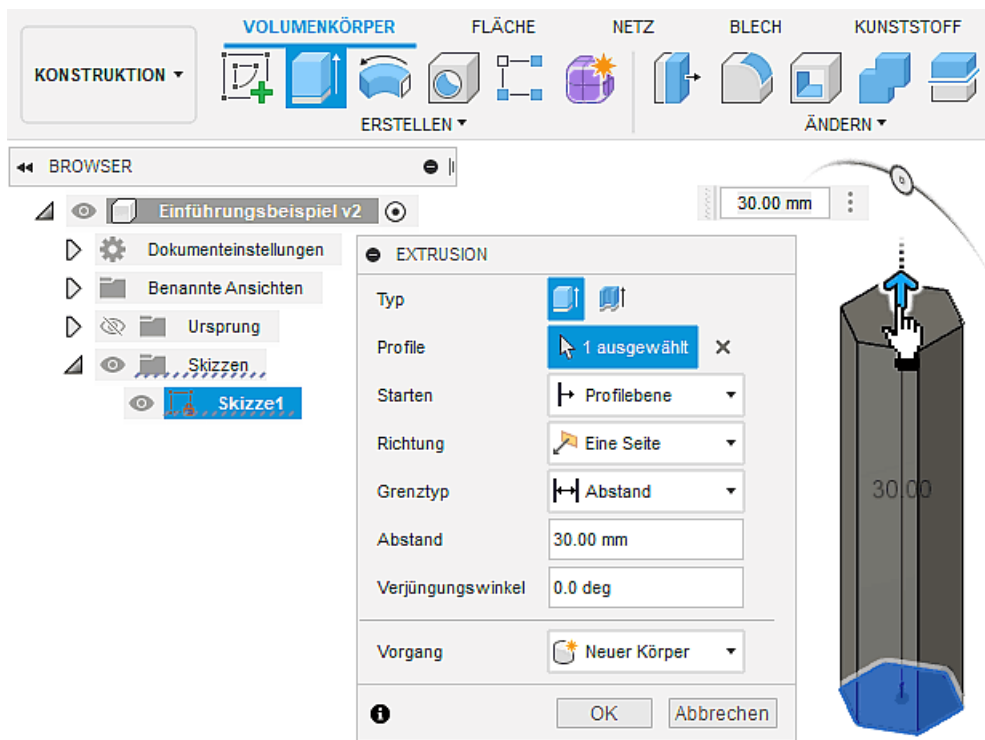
KONSTRUKTION ▾

VOLUMENKÖRPER

FLÄCHE

NETZ

BLECH

KUNSTSTOFF

ERSTELLEN ▾

ÄNDERN ▾

BROWSER

Einführungsbeispiel v2

Dokumenteinstellungen

Benannte Ansichten

Ursprung

Skizzen

Skizze1

30.00 mm

EXTRUSION

Typ

Profile

1 ausgewählt

Starten

Profilebene

Richtung

Eine Seite

Grenztyp

Abstand

Abstand

30.00 mm

Verjüngungswinkel

0.0 deg

Vorgang

Neuer Körper

OK

Abbrechen

30.00